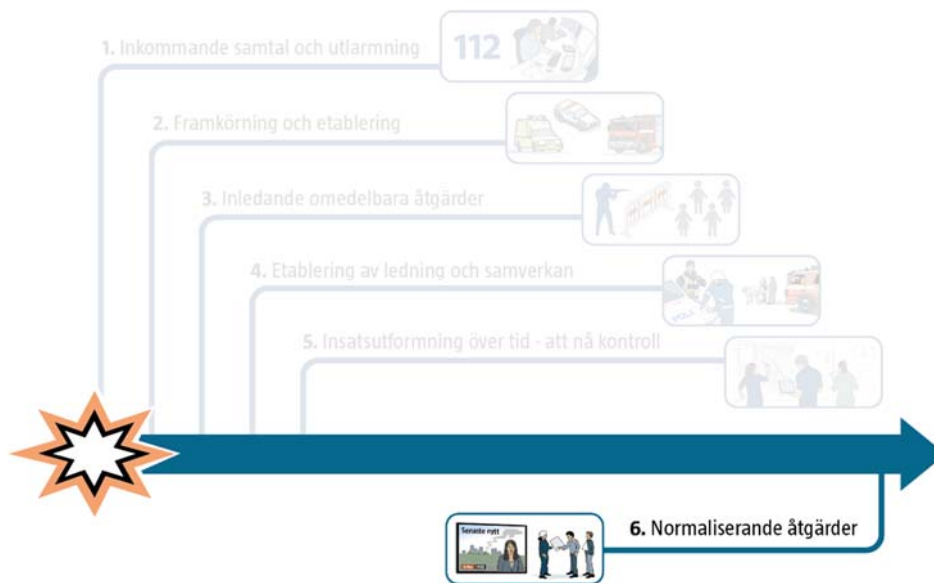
1. Inkommande samtal och utlarmning

112

2. Framkörning och etablering

3. Inledande omedelbara åtgärder

4. Etablering av ledning och samverkan

POLIS

5. Insatsutformning över tid - att nå kontroll

Senaste nytt

6. Normaliserande åtgärder